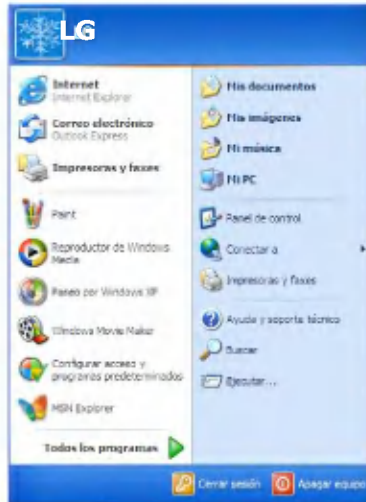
LG

Internet
Internet Explorer

Correo electrónico
Outlook Express

Impresoras y faxes

Paint

Reproductor de Windows Media

Paseo por Windows XP

Windows Movie Maker

Configurar acceso y programas predeterminados

MSN Explorer

Todos los programas

Mis documentos

Mis imágenes

Mi música

Mi PC

Panel de control

Conectar a

Impresoras y faxes

Ayuda y soporte técnico

Buscar

Ejecutar...

Cerrar sesión

Apagar equipo